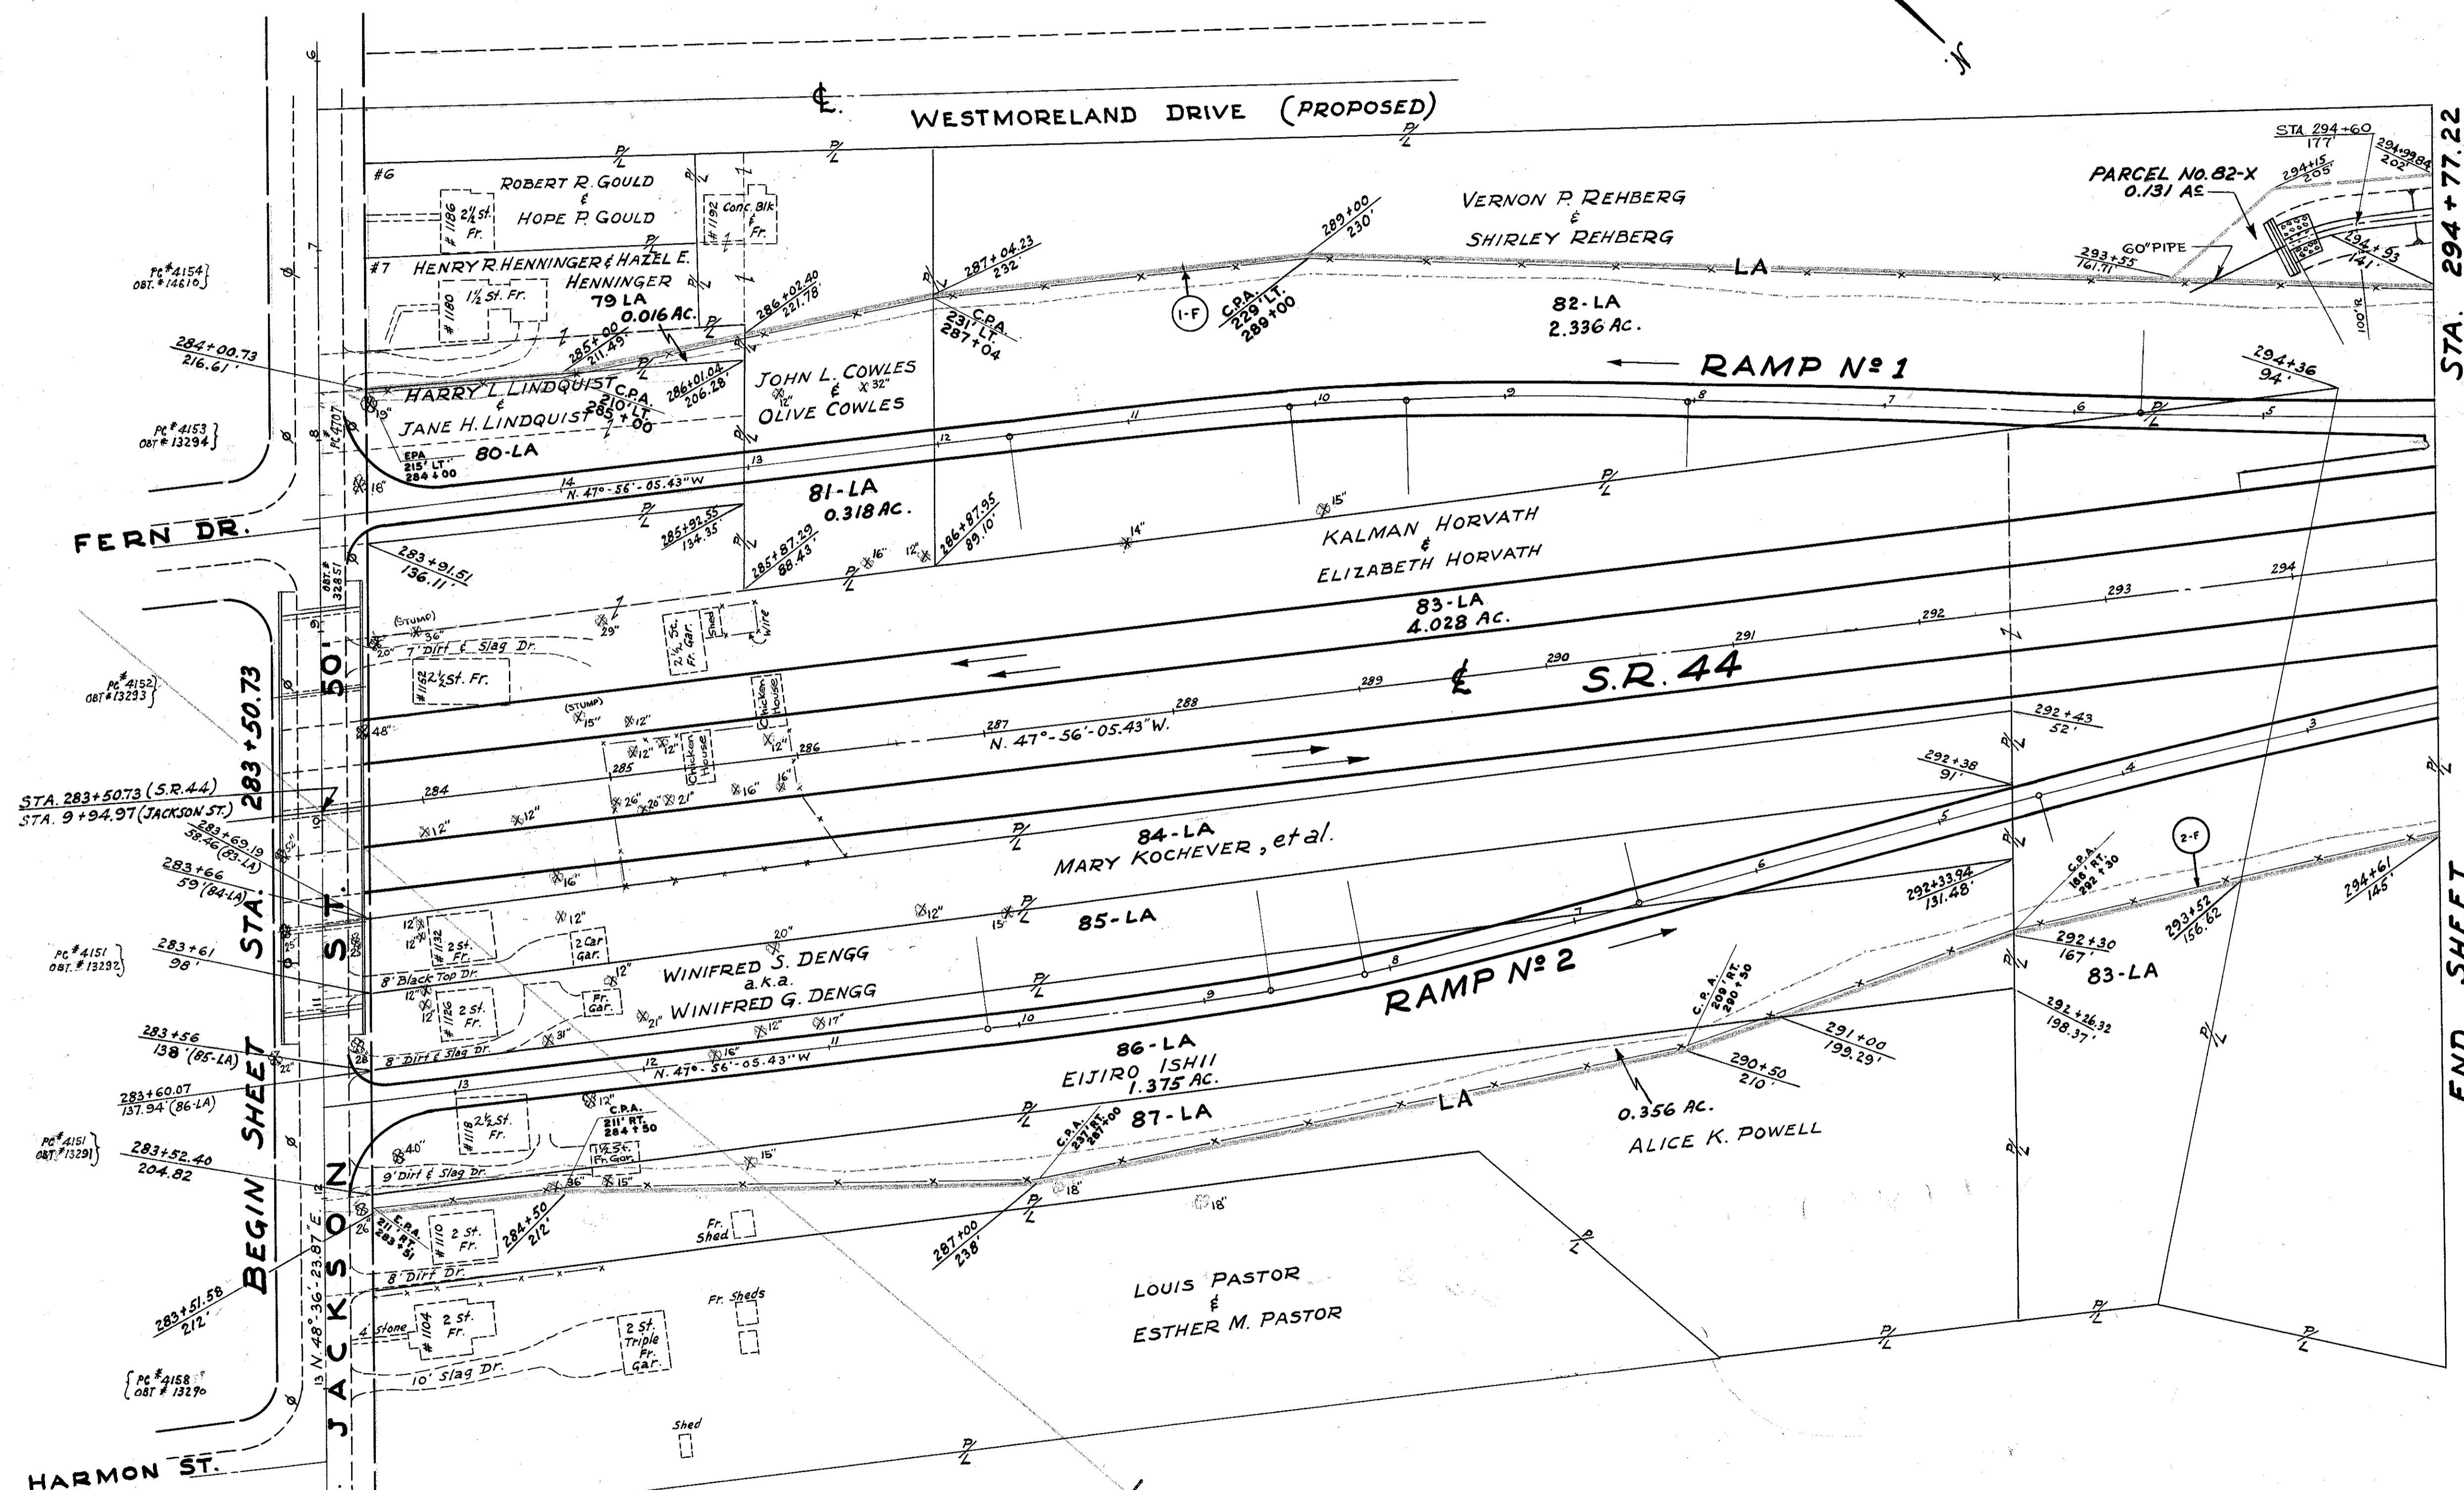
N

℄ WESTMORELAND DRIVE (PROPOSED)

P/L

#6 ROBERT R. GOULD & HOPE P. GOULD

# 1186 2½ St. Fr.

# 1192 Conc. Blk. & Fr.

#7 HENRY R. HENNINGER & HAZEL E. HENNINGER

79 LA 0.016 AC.

# 1180 1½ St. Fr.

PC #4154 OBT. #14610

284+00.73 216.61'

HARRY L. LINDQUIST & JANE H. LINDQUIST

80-LA

C.P.A. 210' LT. 285+00

285+00 211.49'

286+01.04 206.28

286+02.40 221.78'

287+04.23 232'

C.P.A. 231' LT. 287+04

JOHN L. COWLES & OLIVE COWLES

289+00 230'

1-F

C.P.A. 229' LT. 289+00

VERNON P. REHBERG & SHIRLEY REHBERG

LA

82-LA 2.336 AC.

RAMP Nº 1

PARCEL NO. 82-X 0.131 AC.

STA 294+60 177

294+15 205

294+98.84 202

293+55 161.71

60" PIPE

294+93 141'

100'R

294+36 94'

STA. 294+77.22

PC #4153 OBT #13294

EPA 215' LT. 284+00

N. 47°-56'-05.43"W

81-LA 0.318 AC.

285+91.55 134.35

285+87.29 88.43'

286+87.95 89.10'

KALMAN HORVATH & ELIZABETH HORVATH

FERN DR.

283+91.51 136.11'

OBT.# 32851

83-LA 4.028 AC.

(STUMP) 36" 7' Dirt & Slag Dr.

2½ St. Fr. Gar. Shed Wire

# 1142 2½ St. Fr.

PC #4152 OBT #13293

283+50.73 STA.

50'

℄ S.R. 44

284 285 286 287 288 289 290 291 292 293 294

N. 47°-56'-05.43"W.

Chicken House

292+43 52'

292+38 91'

STA. 283+50.73 (S.R.44)
STA. 9+94.97 (JACKSON ST.)

283+69.19 58.46 (83-LA)

283+66 59 (84-LA)

84-LA MARY KOCHEVER, et al.

2-F

C.P.A. 166' RT. 292+30

292+33.94 131.48'

293+52 156.62

294+61 145'

85-LA

PC #4151 OBT. #13292

283+61 98'

# 1132 2 St. Fr.

2 Car Gar.

8' Black Top Dr.

WINIFRED S. DENGG a.k.a. WINIFRED G. DENGG

# 1126 2 St. Fr.

Fr. Gar.

RAMP Nº 2

292+30 167'

83-LA

292+26.32 198.37'

END SHEET

283+56 138' (85-LA)

8' Dirt & Slag Dr.

N. 47°-56'-05.43"W

C.P.A. 209' RT. 290+50

291+00 199.29'

290+50 210'

283+60.07 137.94' (86-LA)

86-LA EIJIRO ISHII 1.375 AC.

# 1118 2½ St. Fr.

C.P.A. 211' RT. 284+50

1½ St. Fr. Gar.

LA

0.356 AC.

ALICE K. POWELL

C.P.A. 237' RT. 287+00

87-LA

PC #4151 OBT #13291

283+52.40 204.82

9' Dirt & Slag Dr.

E.P.A. 211' RT. 283+51

# 1110 2 St. Fr.

284+50 212'

Fr. Shed

287+00 238'

BEGIN SHEET

JACKSON ST.

N. 48°-36'-23.87"E

283+51.58 212'

8' Dirt Dr.

Stone # 1104 2 St. Fr.

Fr. Sheds

2 St. Triple Fr. Gar.

LOUIS PASTOR & ESTHER M. PASTOR

10' Slag Dr.

PC #4158 OBT #13290

Shed

HARMON ST.